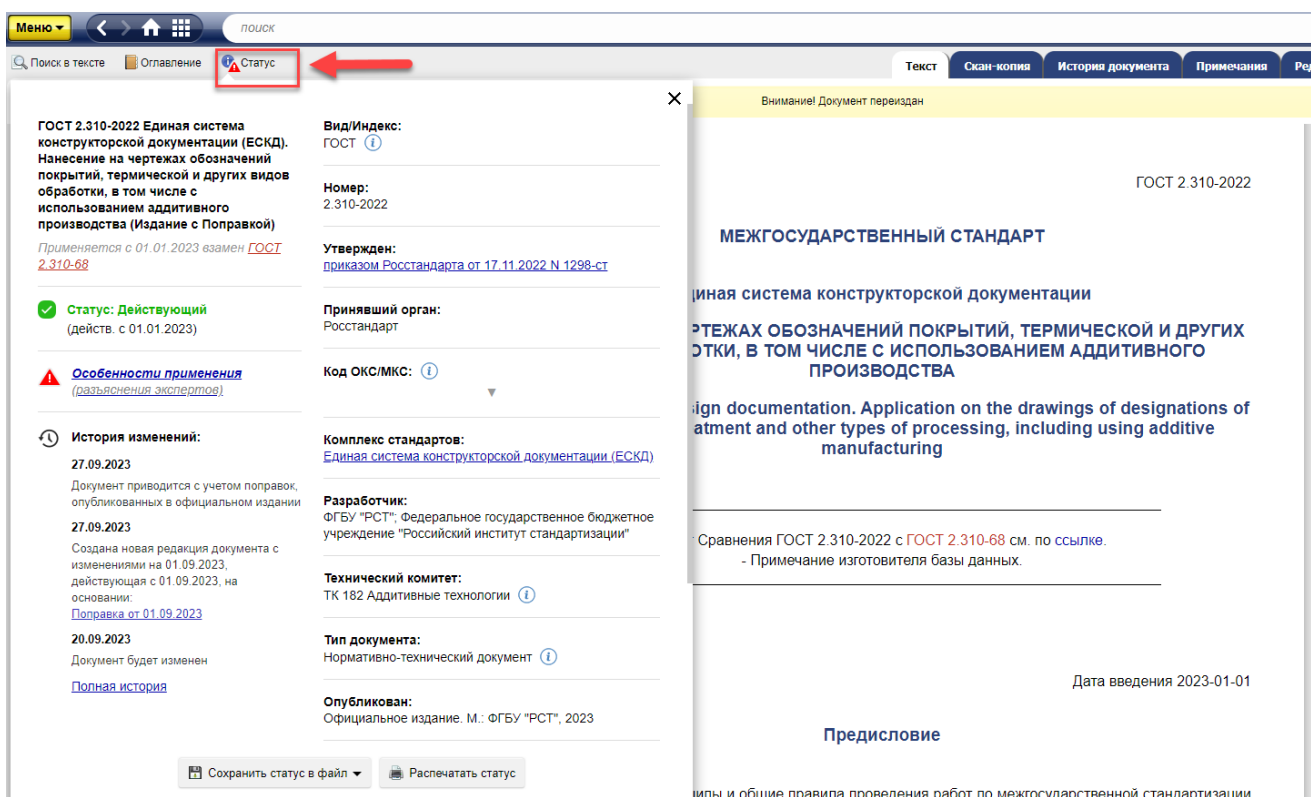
Меню поиск

Поиск в тексте Оглавление Статус

Текст Скан-копия История документа Примечания Ред

ГОСТ 2.310-2022 Единая система конструкторской документации (ЕСКД). Нанесение на чертежах обозначений покрытий, термической и других видов обработки, в том числе с использованием аддитивного производства (Издание с Поправкой)

Применяется с 01.01.2023 взамен ГОСТ 2.310-68

Статус: Действующий
(действ. с 01.01.2023)

Особенности применения
(разъяснения экспертов)

История изменений:

27.09.2023
Документ приводится с учетом поправок, опубликованных в официальном издании

27.09.2023
Создана новая редакция документа с изменениями на 01.09.2023, действующая с 01.09.2023, на основании:
Поправка от 01.09.2023

20.09.2023
Документ будет изменен

Полная история

Вид/Индекс:
ГОСТ

Номер:
2.310-2022

Утвержден:
приказом Росстандарта от 17.11.2022 N 1298-ст

Принявший орган:
Росстандарт

Код ОКС/МКС:

Комплекс стандартов:
Единая система конструкторской документации (ЕСКД)

Разработчик:
ФГБУ "РСТ"; Федеральное государственное бюджетное учреждение "Российский институт стандартизации"

Технический комитет:
ТК 182 Аддитивные технологии

Тип документа:
Нормативно-технический документ

Опубликован:
Официальное издание. М.: ФГБУ "РСТ", 2023

Сохранить статус в файл Распечатать статус

Внимание! Документ переиздан

ГОСТ 2.310-2022

МЕЖГОСУДАРСТВЕННЫЙ СТАНДАРТ

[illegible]диная система конструкторской документации

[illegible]РТЕЖАХ ОБОЗНАЧЕНИЙ ПОКРЫТИЙ, ТЕРМИЧЕСКОЙ И ДРУГИХ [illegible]ОТКИ, В ТОМ ЧИСЛЕ С ИСПОЛЬЗОВАНИЕМ АДДИТИВНОГО ПРОИЗВОДСТВА

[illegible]sign documentation. Application on the drawings of designations of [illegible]atment and other types of processing, including using additive manufacturing

Сравнения ГОСТ 2.310-2022 с ГОСТ 2.310-68 см. по ссылке.
- Примечание изготовителя базы данных.

Дата введения 2023-01-01

Предисловие

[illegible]ипы и общие правила проведения работ по межгосударственной стандартизации